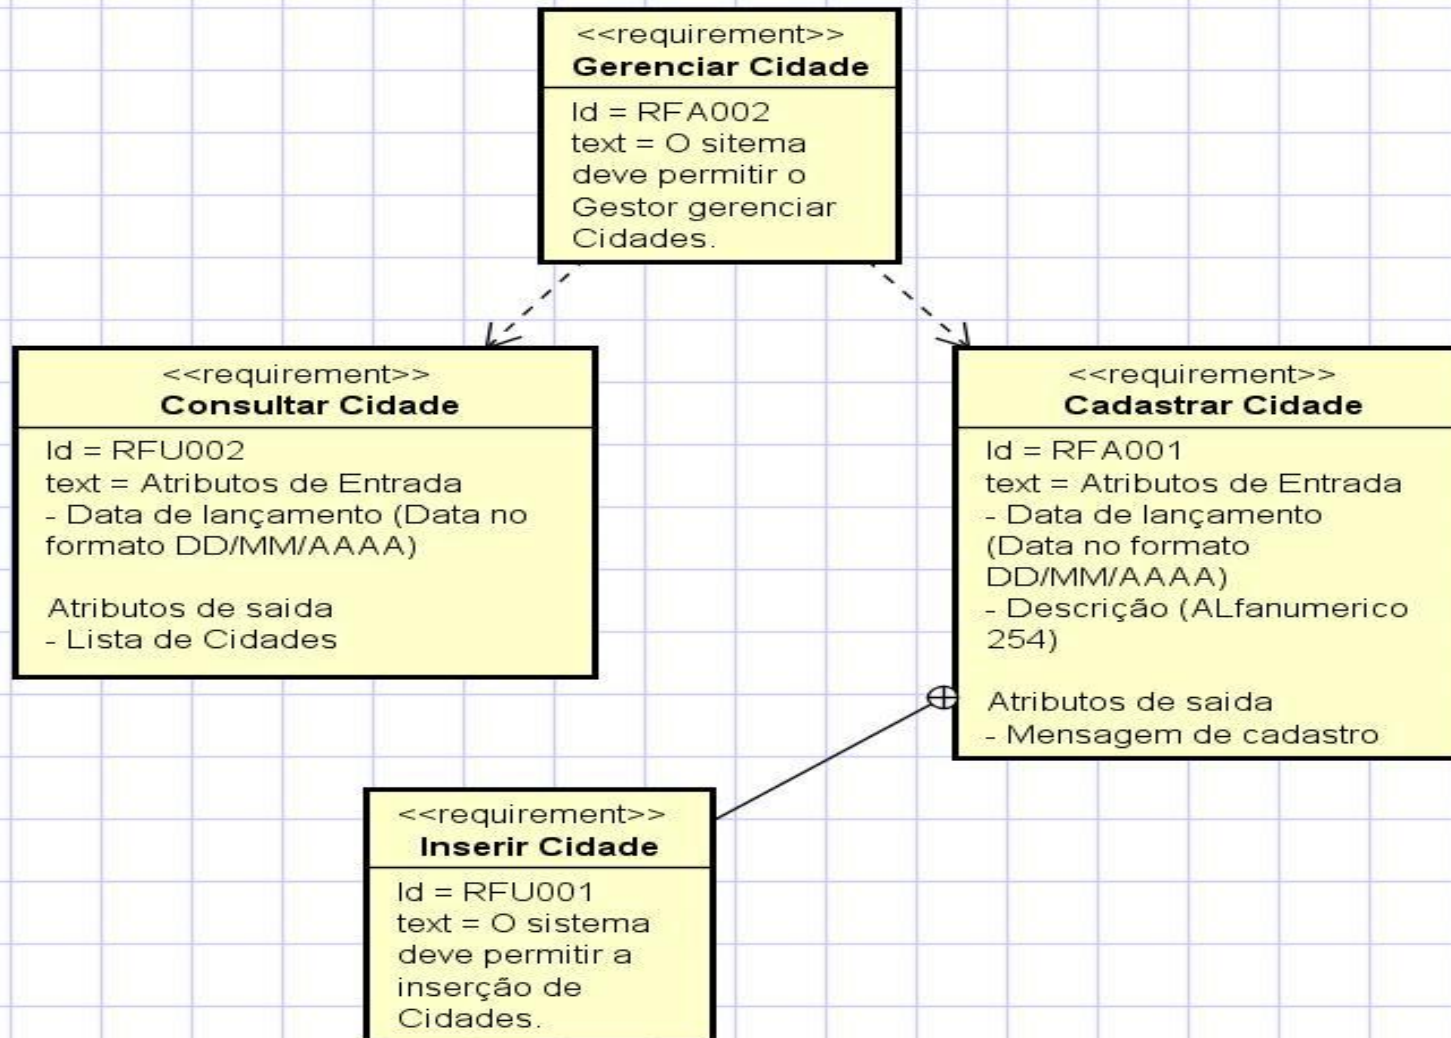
<<requirement>>
**Gerenciar Cidade**

Id = RFA002
text = O sitema deve permitir o Gestor gerenciar Cidades.

<<requirement>>
**Consultar Cidade**

Id = RFU002
text = Atributos de Entrada
- Data de lançamento (Data no formato DD/MM/AAAA)

Atributos de saida
- Lista de Cidades

<<requirement>>
**Cadastrar Cidade**

Id = RFA001
text = Atributos de Entrada
- Data de lançamento (Data no formato DD/MM/AAAA)
- Descrição (ALfanumerico 254)

Atributos de saida
- Mensagem de cadastro

<<requirement>>
**Inserir Cidade**

Id = RFU001
text = O sistema deve permitir a inserção de Cidades.